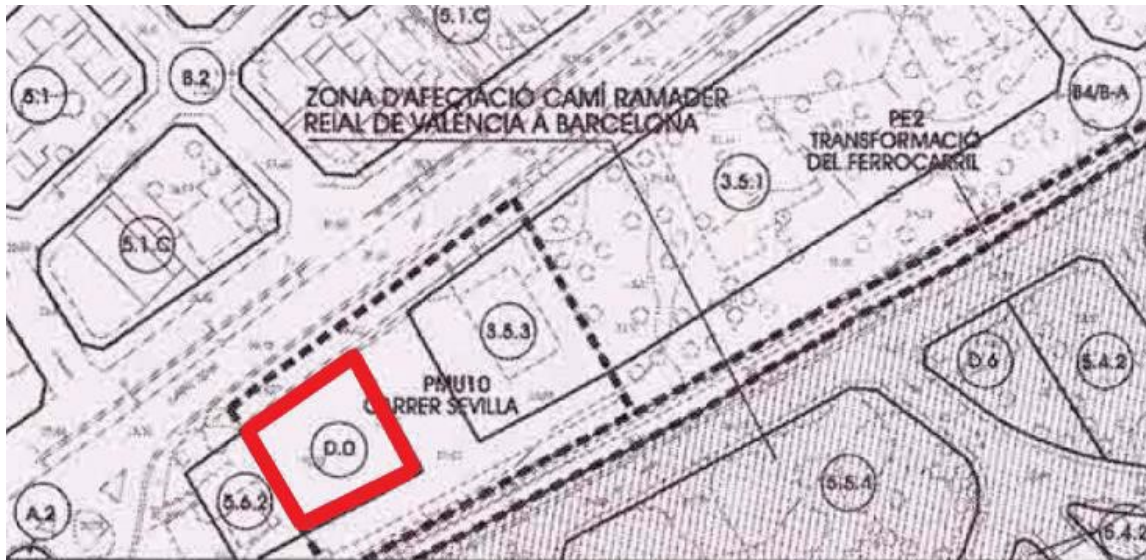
5.1.C

5.1

8.2

ZONA D'AFECTACIÓ CAMÍ RAMADER REIAL DE VALÈNCIA A BARCELONA

PE2 TRANSFORMACIÓ DEL FERROCARRIL

B4/B-A

3.5.1

5.1.C

3.5.3

PMU10 CARRER SEVILLA

D.6

5.4.2

D.0

5.6.2

A.2

5.5.4

5.4.2